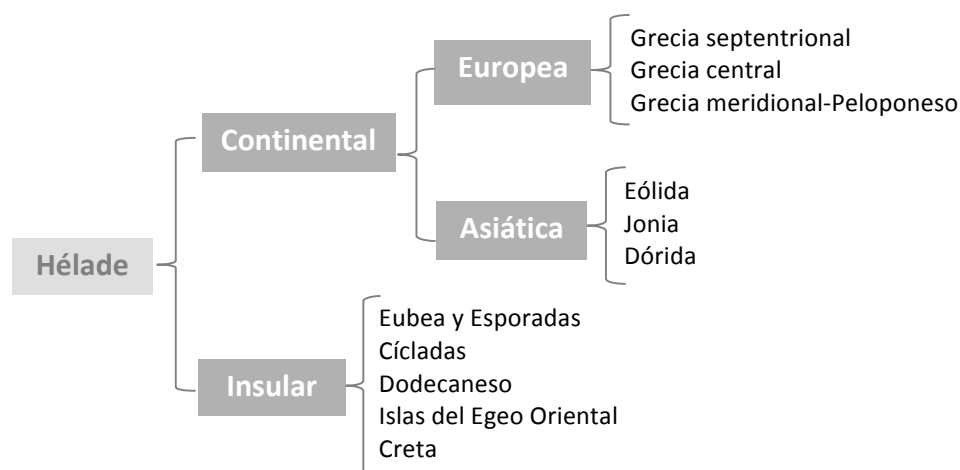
Hélade

Continental

Europea

Grecia septentrional
Grecia central
Grecia meridional-Peloponeso

Asiática

Eólida
Jonia
Dórida

Insular

Eubea y Esporadas
Cícladas
Dodecaneso
Islas del Egeo Oriental
Creta